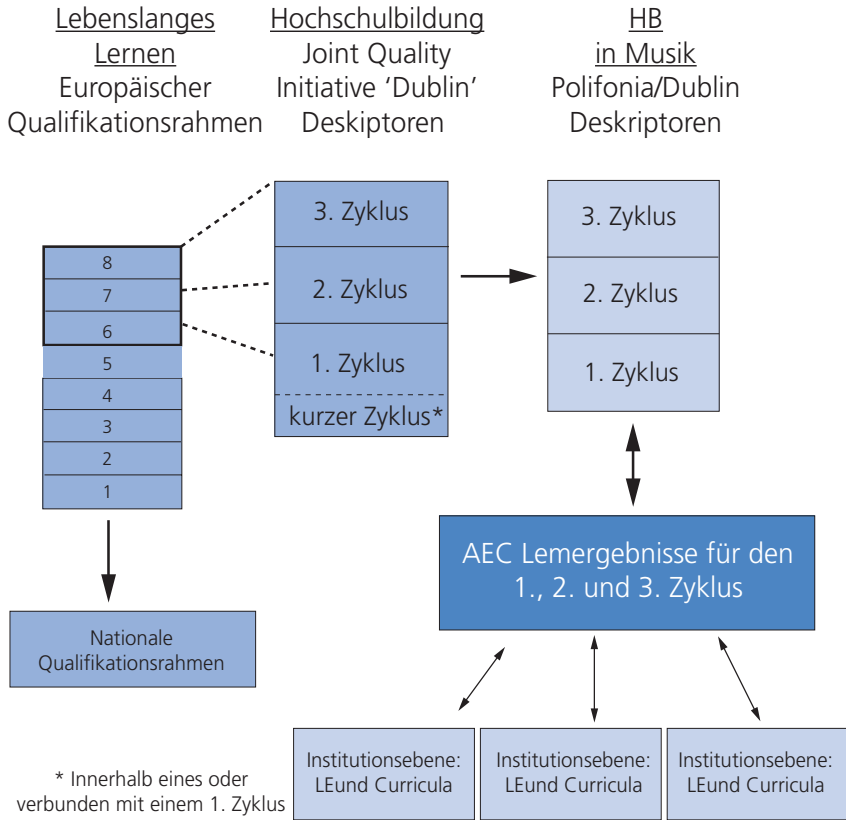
Lebenslanges Lernen
Europäischer Qualifikationsrahmen

Hochschulbildung
Joint Quality Initiative 'Dublin' Deskiptoren

HB in Musik
Polifonia/Dublin Deskriptoren

8
7
6
5
4
3
2
1

3. Zyklus
2. Zyklus
1. Zyklus
kurzer Zyklus*

3. Zyklus
2. Zyklus
1. Zyklus

AEC Lernergebnisse für den 1., 2. und 3. Zyklus

Nationale Qualifikationsrahmen

* Innerhalb eines oder verbunden mit einem 1. Zyklus

Institutionsebene: LEund Curricula

Institutionsebene: LEund Curricula

Institutionsebene: LEund Curricula